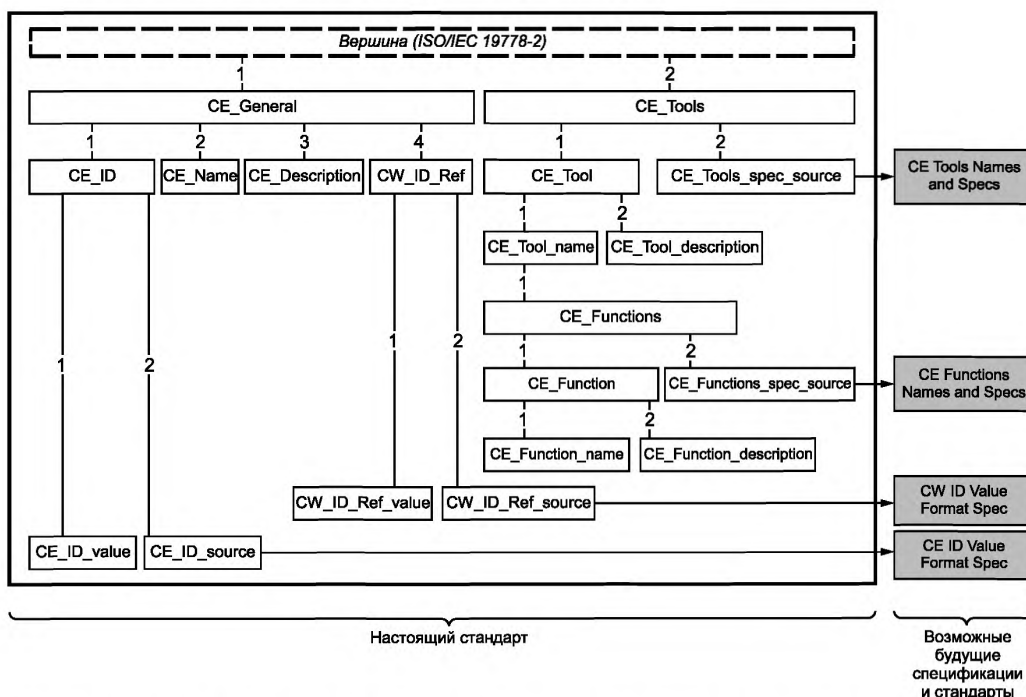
Вершина (ISO/IEC 19778-2)

1

2

CE_General

CE_Tools

1

2

3

4

1

2

CE_ID

CE_Name

CE_Description

CW_ID_Ref

CE_Tool

CE_Tools_spec_source

CE Tools Names and Specs

1

2

CE_Tool_name

CE_Tool_description

1

CE_Functions

1

2

1

2

1

2

CE_Function

CE_Functions_spec_source

CE Functions Names and Specs

1

2

CE_Function_name

CE_Function_description

CW_ID_Ref_value

CW_ID_Ref_source

CW ID Value Format Spec

CE_ID_value

CE_ID_source

CE ID Value Format Spec

Настоящий стандарт

Возможные будущие спецификации и стандарты